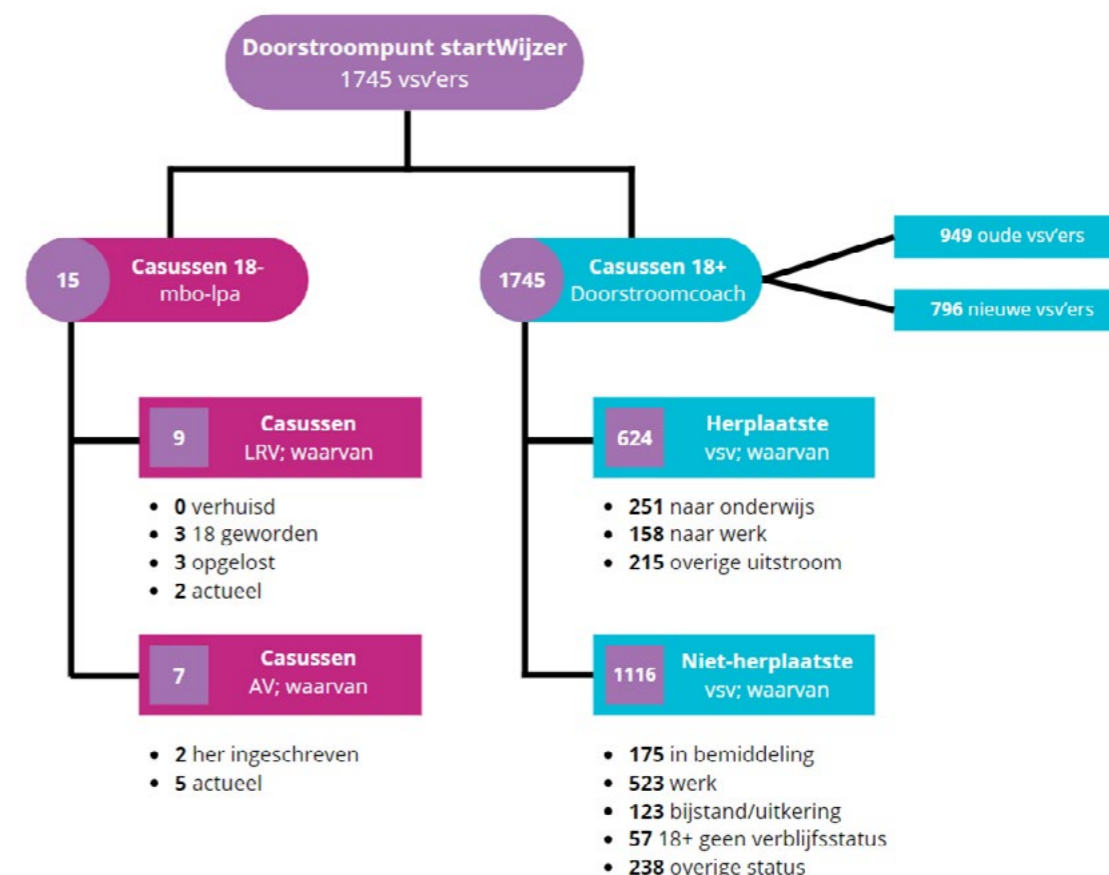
Doorstroompunt startWijzer
1745 vsv'ers

15 Casussen 18-
mbo-lpa

1745 Casussen 18+
Doorstroomcoach

949 oude vsv'ers

796 nieuwe vsv'ers

9 Casussen
LRV; waarvan

- 0 verhuisd
- 3 18 geworden
- 3 opgelost
- 2 actueel

7 Casussen
AV; waarvan

- 2 her ingeschreven
- 5 actueel

624 Herplaatste
vsv; waarvan

- 251 naar onderwijs
- 158 naar werk
- 215 overige uitstroom

1116 Niet-herplaatste
vsv; waarvan

- 175 in bemiddeling
- 523 werk
- 123 bijstand/uitkering
- 57 18+ geen verblijfsstatus
- 238 overige status